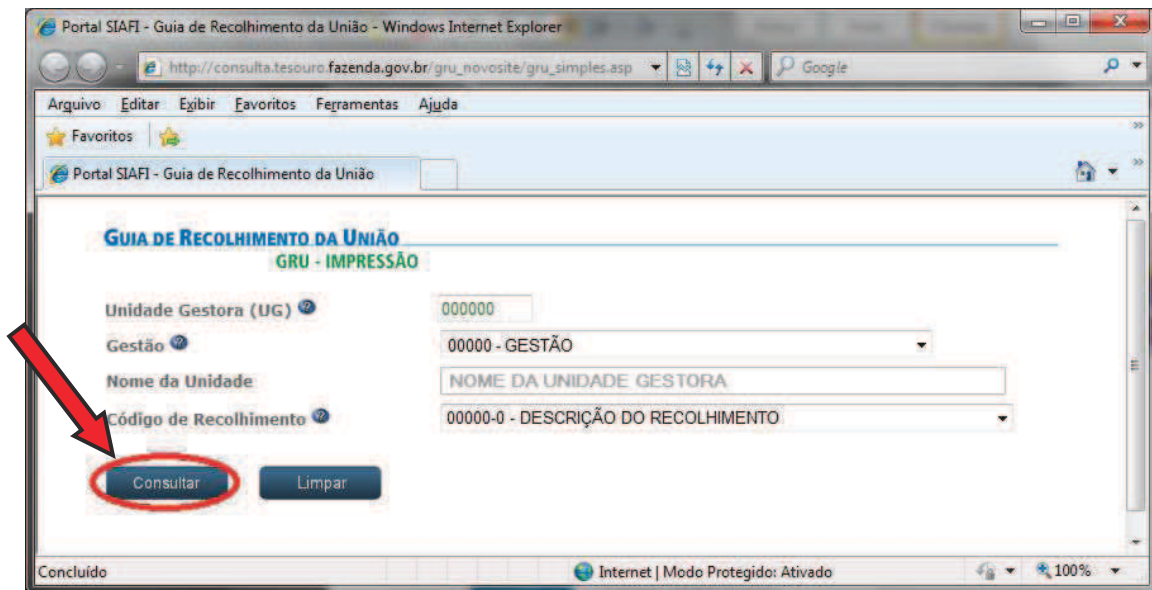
Portal SIAFI - Guia de Recolhimento da União - Windows Internet Explorer

http://consulta.tesouro.fazenda.gov.br/gru_novosite/gru_simples.asp

Google

Arquivo Editar Exibir Favoritos Ferramentas Ajuda

Favoritos

Portal SIAFI - Guia de Recolhimento da União

GUIA DE RECOLHIMENTO DA UNIÃO
GRU - IMPRESSÃO

Unidade Gestora (UG) 000000

Gestão 00000 - GESTÃO

Nome da Unidade NOME DA UNIDADE GESTORA

Código de Recolhimento 00000-0 - DESCRIÇÃO DO RECOLHIMENTO

Consultar Limpar

Concluído

Internet | Modo Protegido: Ativado

100%